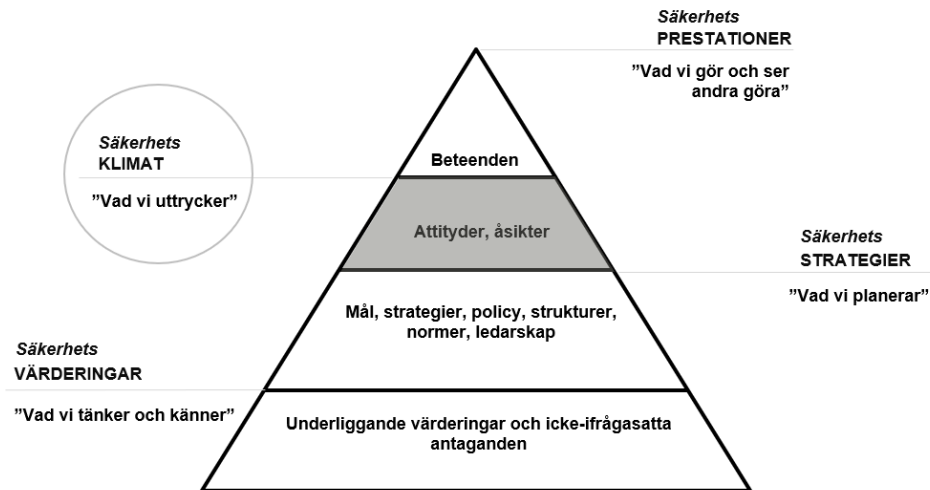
Säkerhets
PRESTATIONER

”Vad vi gör och ser andra göra”

Säkerhets
KLIMAT

”Vad vi uttrycker”

Beteenden

Attityder, åsikter

Säkerhets
STRATEGIER

”Vad vi planerar”

Mål, strategier, policy, strukturer, normer, ledarskap

Säkerhets
VÄRDERINGAR

”Vad vi tänker och känner”

Underliggande värderingar och icke-ifrågasatta antaganden